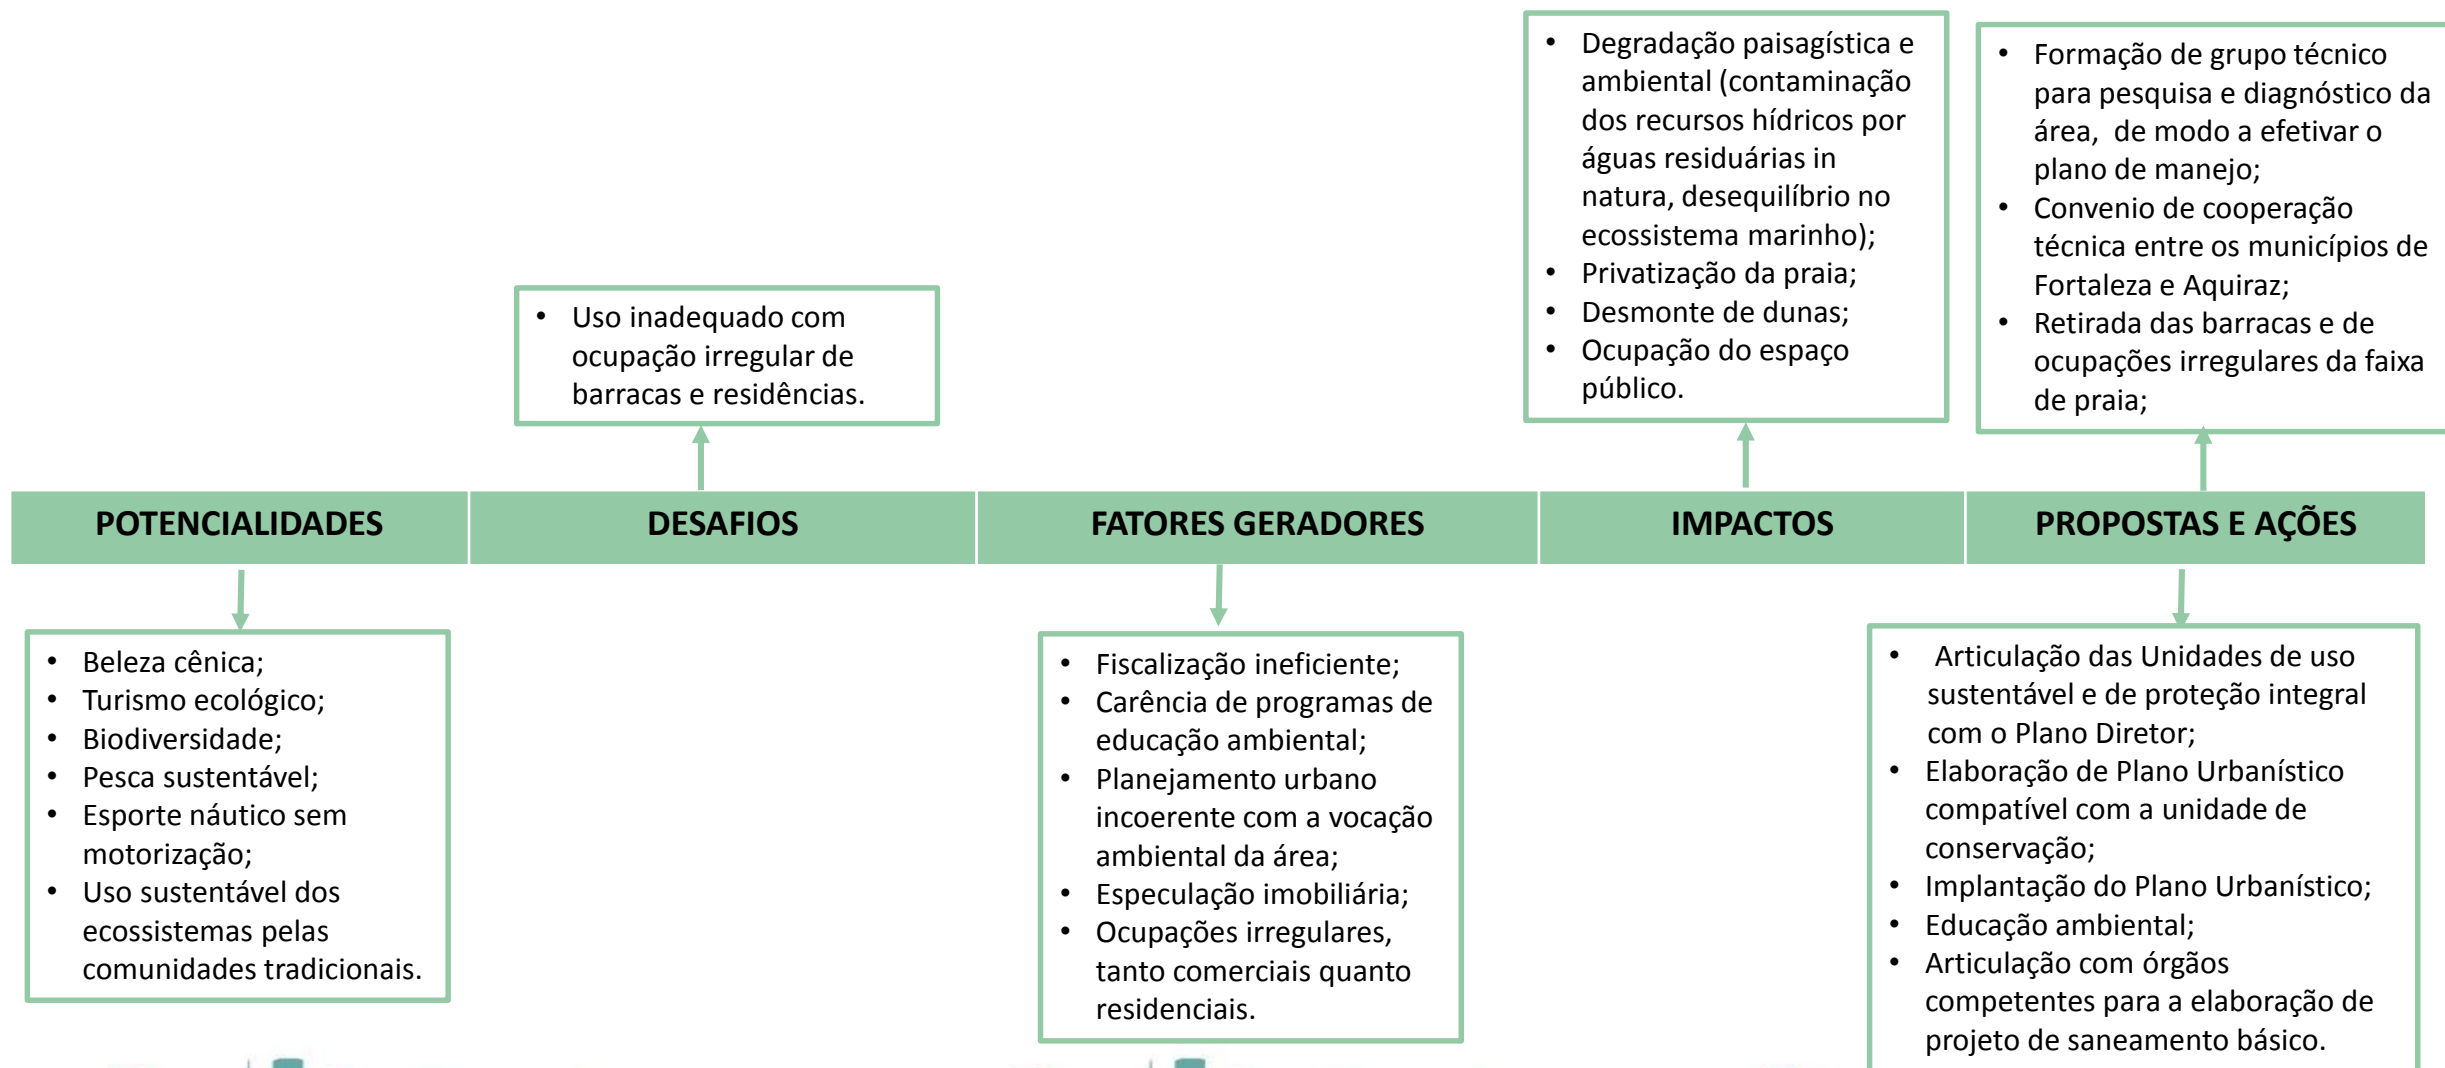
- Uso inadequado com ocupação irregular de barracas e residências.

- Degradação paisagística e ambiental (contaminação dos recursos hídricos por águas residuárias in natura, desequilíbrio no ecossistema marinho);
- Privatização da praia;
- Desmonte de dunas;
- Ocupação do espaço público.

- Formação de grupo técnico para pesquisa e diagnóstico da área, de modo a efetivar o plano de manejo;
- Convenio de cooperação técnica entre os municípios de Fortaleza e Aquiraz;
- Retirada das barracas e de ocupações irregulares da faixa de praia;

| POTENCIALIDADES | DESAFIOS | FATORES GERADORES | IMPACTOS | PROPOSTAS E AÇÕES |
|---|---|---|---|---|

- Beleza cênica;
- Turismo ecológico;
- Biodiversidade;
- Pesca sustentável;
- Esporte náutico sem motorização;
- Uso sustentável dos ecossistemas pelas comunidades tradicionais.

- Fiscalização ineficiente;
- Carência de programas de educação ambiental;
- Planejamento urbano incoerente com a vocação ambiental da área;
- Especulação imobiliária;
- Ocupações irregulares, tanto comerciais quanto residenciais.

- Articulação das Unidades de uso sustentável e de proteção integral com o Plano Diretor;
- Elaboração de Plano Urbanístico compatível com a unidade de conservação;
- Implantação do Plano Urbanístico;
- Educação ambiental;
- Articulação com órgãos competentes para a elaboração de projeto de saneamento básico.